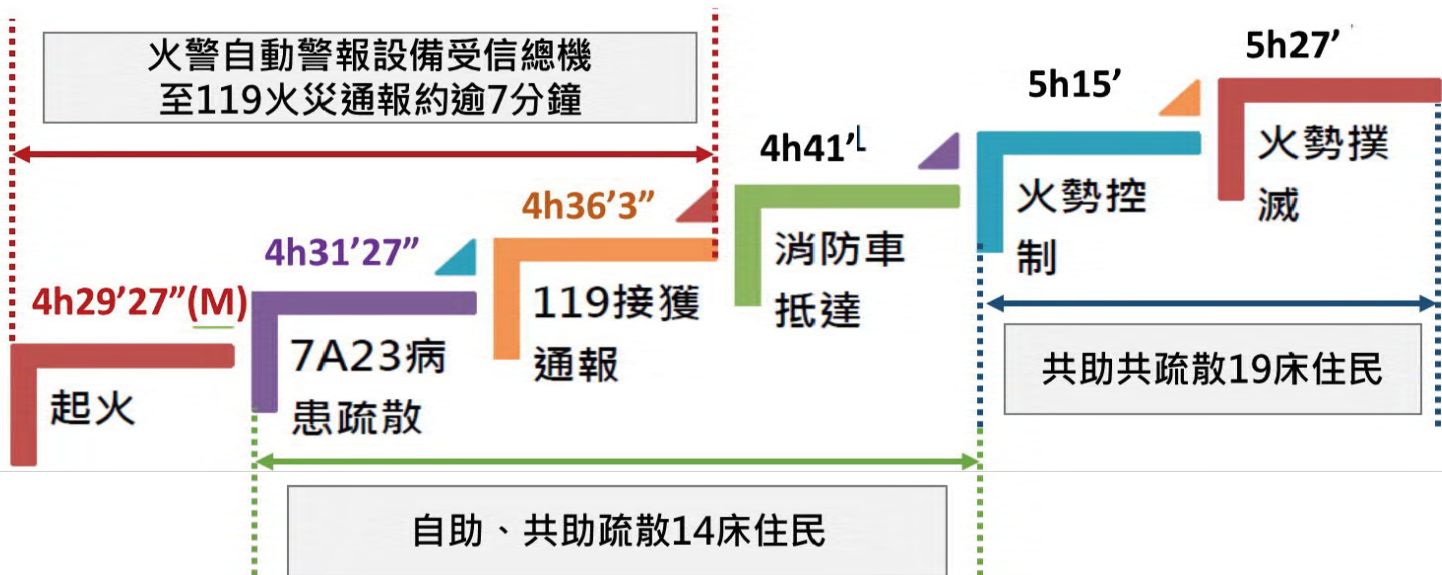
火警自動警報設備受信總機
至119火災通報約逾7分鐘

4h29'27"(M)
起火

4h31'27"
7A23病患疏散

4h36'3"
119接獲通報

4h41'
消防車抵達

5h15'
火勢控制

5h27'
火勢撲滅

共助共疏散19床住民

自助、共助疏散14床住民